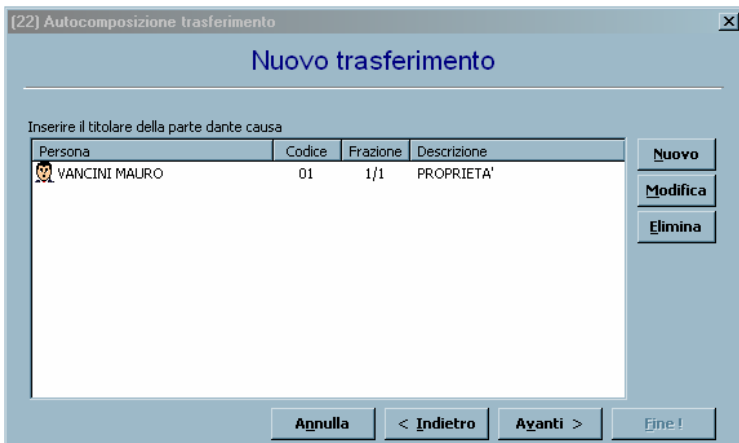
(22) Autocomposizione trasferimento

Nuovo trasferimento

Inserire il titolare della parte dante causa

| Persona | Codice | Frazione | Descrizione |
|---|---|---|---|
| VANCINI MAURO | 01 | 1/1 | PROPRIETA' |

Nuovo
Modifica
Elimina

Annulla
< Indietro
Avanti >
Fine !